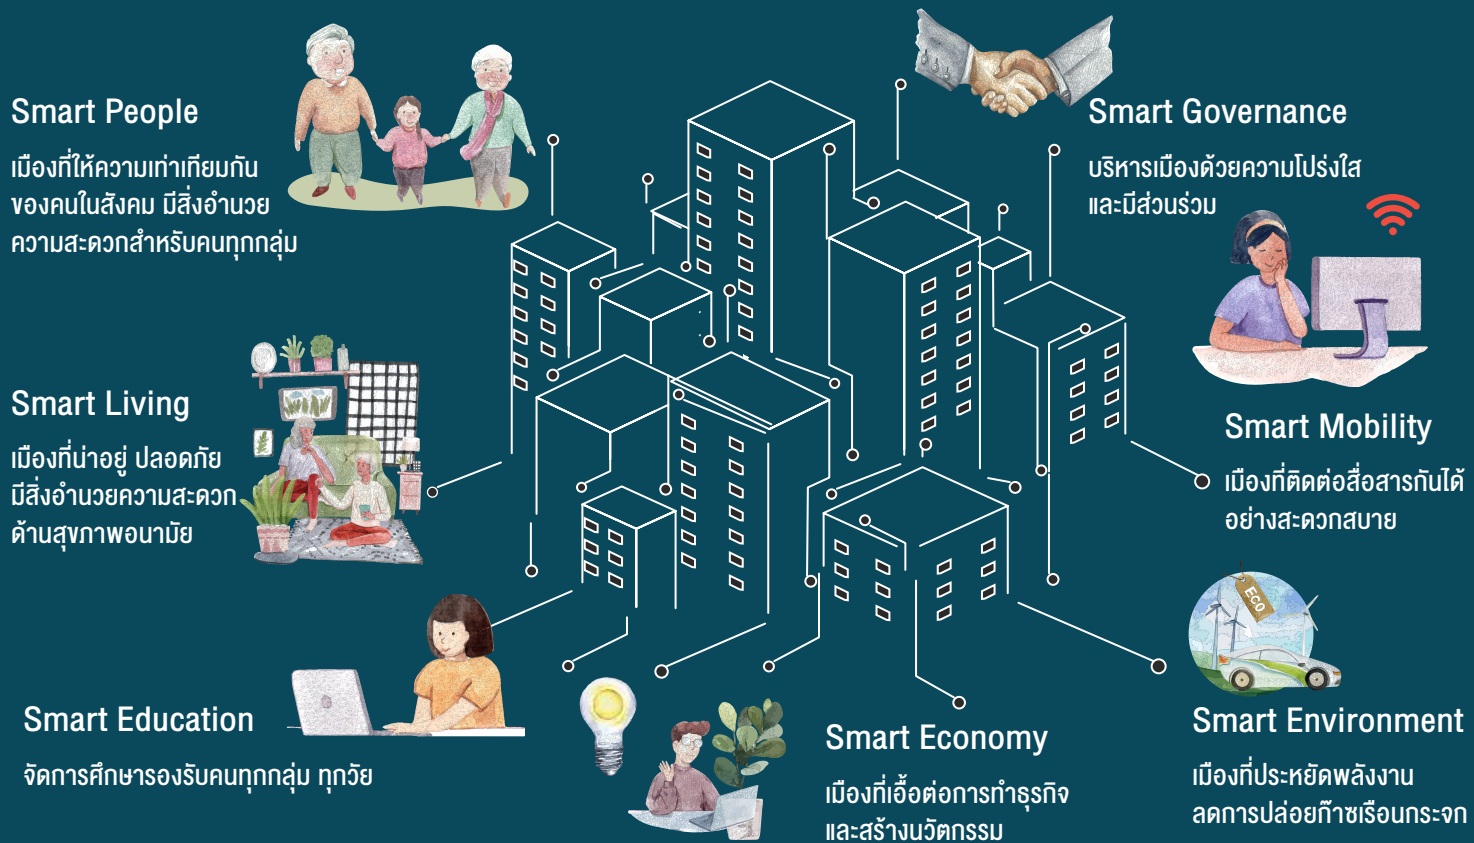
Smart People
เมืองที่ให้ความเท่าเทียมกัน ของคนในสังคม มีสิ่งอำนวยความสะดวกสำหรับคนทุกกลุ่ม

Smart Governance
บริหารเมืองด้วยความโปร่งใส และมีส่วนร่วม

Smart Living
เมืองที่น่าอยู่ ปลอดภัย มีสิ่งอำนวยความสะดวก ด้านสุขภาพอนามัย

Smart Mobility
เมืองที่ติดต่อสื่อสารกันได้ อย่างสะดวกสบาย

ECO

Smart Education
จัดการศึกษารองรับคนทุกกลุ่ม ทุกวัย

Smart Economy
เมืองที่เอื้อต่อการทำธุรกิจ และสร้างนวัตกรรม

Smart Environment
เมืองที่ประหยัดพลังงาน ลดการปล่อยก๊าซเรือนกระจก